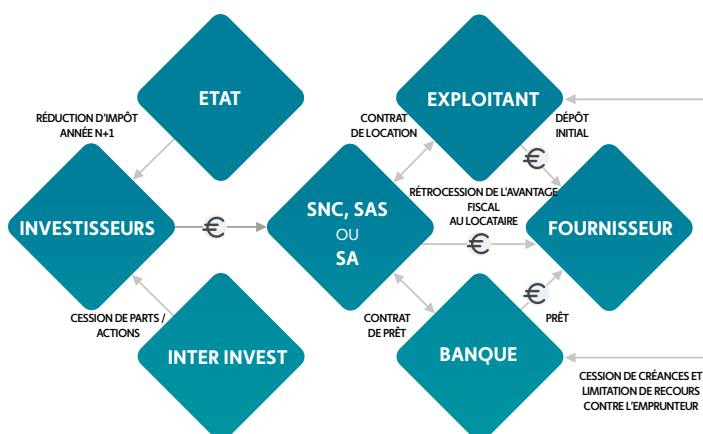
ETAT

RÉDUCTION D'IMPÔT ANNÉE N+1

INVESTISSEURS

€

CESSION DE PARTS / ACTIONS

INTER INVEST

CONTRAT DE LOCATION

SNC, SAS OU SA

CONTRAT DE PRÊT

EXPLOITANT

DÉPÔT INITIAL

€

RÉTROCESSION DE L'AVANTAGE FISCAL AU LOCATAIRE

€

FOURNISSEUR

BANQUE

€

PRÊT

CESSION DE CRÉANCES ET LIMITATION DE RECOURS CONTRE L'EMPRUNTEUR